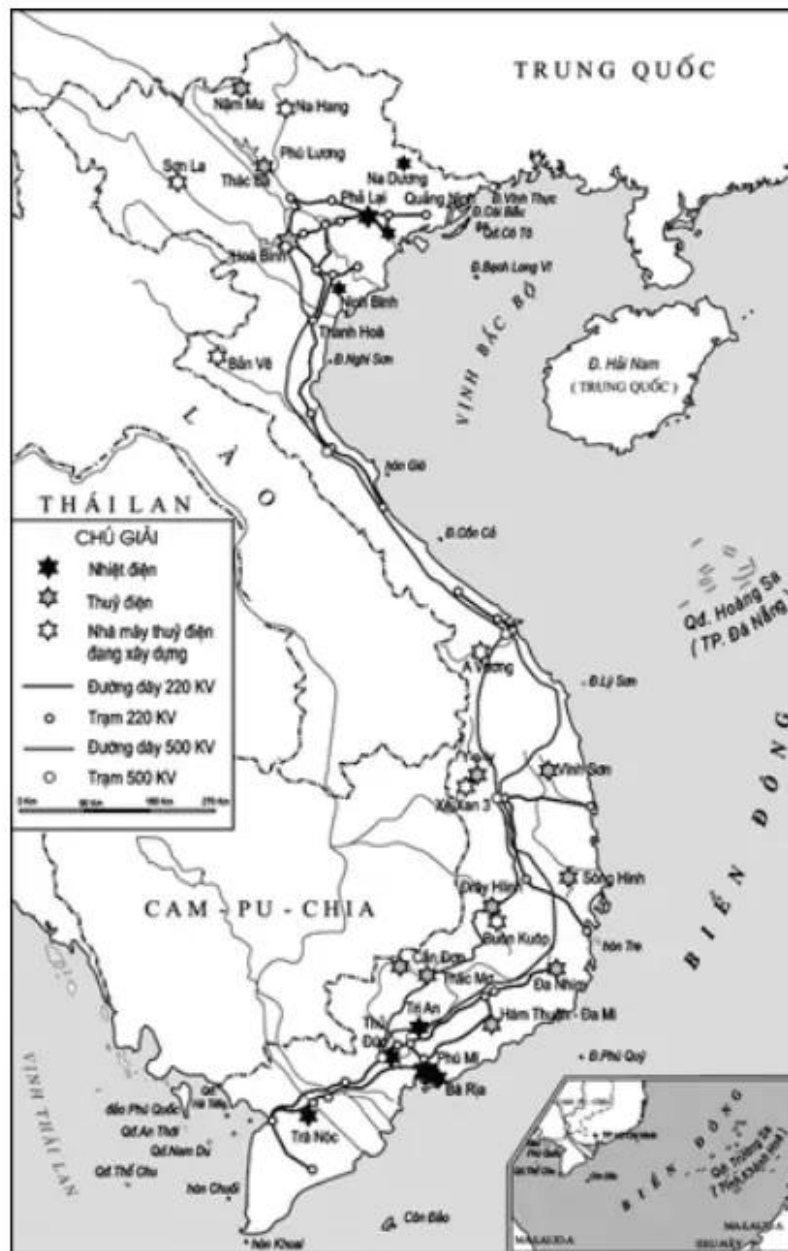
TRUNG QUỐC

Nậm Mu
Na Hang
Sơn La
Phú Lương
Thác Bà
Na Dương
Phả Lại
Quảng Ninh
Đ. Vĩnh Thực
Đ. Cái Bầu
Qđ Cô Tô
Hoà Bình
Đ. Bạch Long Vĩ
Ninh Bình
VỊNH BẮC BỘ
Thanh Hoá
Đ. Hải Nam
(TRUNG QUỐC)
Bản Vẽ
Đ. Nghi Sơn
L À O
hòn Gió
THÁI LAN
Đ. Cồn Cỏ
Qđ. Hoàng Sa
(TP. Đà Nẵng)
A Vương
Đ. Lý Sơn
Vĩnh Sơn
Ya Ly
Xê Xan 3
Sông Hinh
Đray Hling
Buôn Kuốp
CAM - PU - CHIA
BIỂN ĐÔNG
hòn Tre
Cần Đơn
Thác Mơ
Đa Nhim
Trị An
Hàm Thuận - Đa Mi
Thủ Đức
Phú Mỹ
Bà Rịa
Đ. Phú Quý
VỊNH THÁI LAN
Qđ. Hà Tiên
Đảo Phú Quốc
Qđ An Thới
Qđ.Nam Du
Trà Nóc
Qđ Thổ Chu
hòn Chuối
Côn Đảo
hòn Khoai
BIỂN ĐÔNG
Qđ. Trường Sa
(T.Khánh Hoà)
MALAIXIA
BRUNÂY
MALAIXIA

CHÚ GIẢI
Nhiệt điện
Thuỷ điện
Nhà máy thuỷ điện đang xây dựng
Đường dây 220 KV
Trạm 220 KV
Đường dây 500 KV
Trạm 500 KV
0 Km 90 Km 180 Km 270 Km